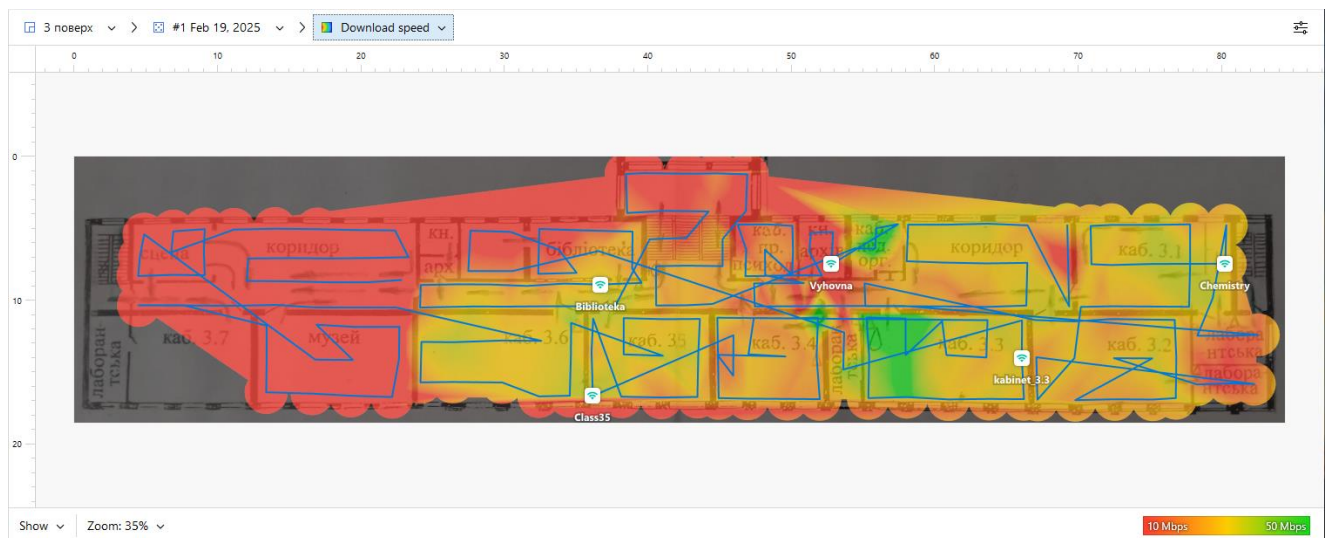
3 поверх > #1 Feb 19, 2025 > Download speed

0 10 20 30 40 50 60 70 80

0
10
20

сцена
коридор
кн.
арх
бібліотека
каб. пр.
психол
кн. арх
каб. зад. орг.
коридор
каб. 3.1
лаборантська
каб. 3.7
музей
каб. 3.6
каб. 35
каб. 3.4
лаборант.
каб. 3.3
каб. 3.2
лаборантська
лабораторія

Biblioteka
Vyhovna
Chemistry
kabinet_3.3
Class35

Show
Zoom: 35%
10 Mbps
50 Mbps